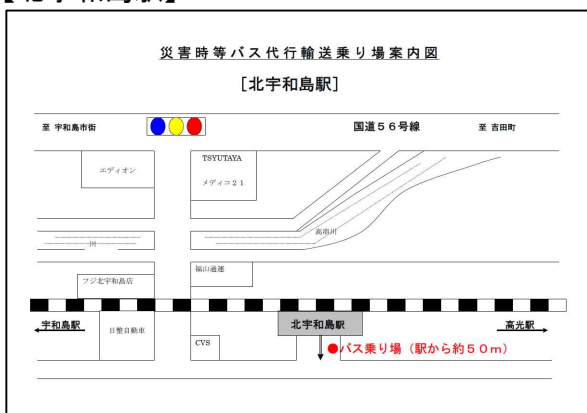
【北宇和島駅】

災害時等バス代行輸送乗り場案内図

[北宇和島駅]

至 宇和島市街

国道５６号線

至 吉田町

エディオン

TSYUTAYA

メディコ２１

川

高串川

フジ北宇和島店

福山通運

宇和島駅

日整自動車

北宇和島駅

高光駅

CVS

●バス乗り場（駅から約５０ｍ）